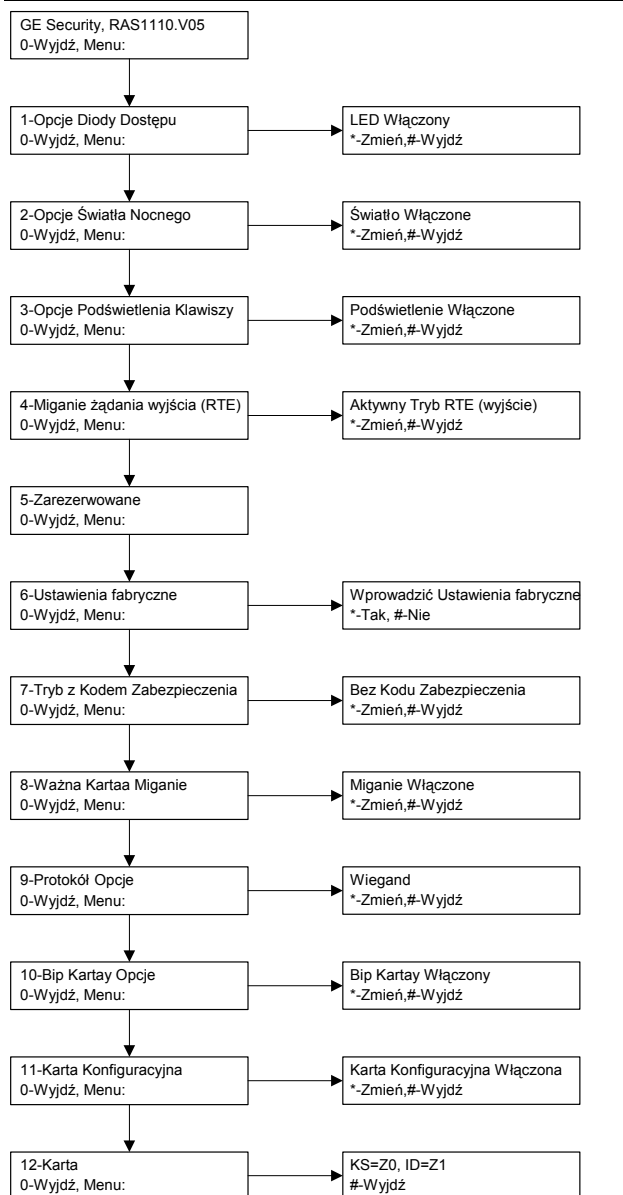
GE Security, RAS1110.V05
0-Wyjdź, Menu:

1-Opcje Diody Dostępu
0-Wyjdź, Menu:

LED Włączony
*-Zmień,#-Wyjdź

2-Opcje Światła Nocnego
0-Wyjdź, Menu:

Światło Włączone
*-Zmień,#-Wyjdź

3-Opcje Podświetlenia Klawiszy
0-Wyjdź, Menu:

Podświetlenie Włączone
*-Zmień,#-Wyjdź

4-Miganie żądania wyjścia (RTE)
0-Wyjdź, Menu:

Aktywny Tryb RTE (wyjście)
*-Zmień,#-Wyjdź

5-Zarezerwowane
0-Wyjdź, Menu:

6-Ustawienia fabryczne
0-Wyjdź, Menu:

Wprowadzić Ustawienia fabryczne
*-Tak, #-Nie

7-Tryb z Kodem Zabezpieczenia
0-Wyjdź, Menu:

Bez Kodu Zabezpieczenia
*-Zmień,#-Wyjdź

8-Ważna Kartaa Miganie
0-Wyjdź, Menu:

Miganie Włączone
*-Zmień,#-Wyjdź

9-Protokół Opcje
0-Wyjdź, Menu:

Wiegand
*-Zmień,#-Wyjdź

10-Bip Kartay Opcje
0-Wyjdź, Menu:

Bip Kartay Włączony
*-Zmień,#-Wyjdź

11-Karta Konfiguracyjna
0-Wyjdź, Menu:

Karta Konfiguracyjna Włączona
*-Zmień,#-Wyjdź

12-Karta
0-Wyjdź, Menu:

KS=Z0, ID=Z1
#-Wyjdź